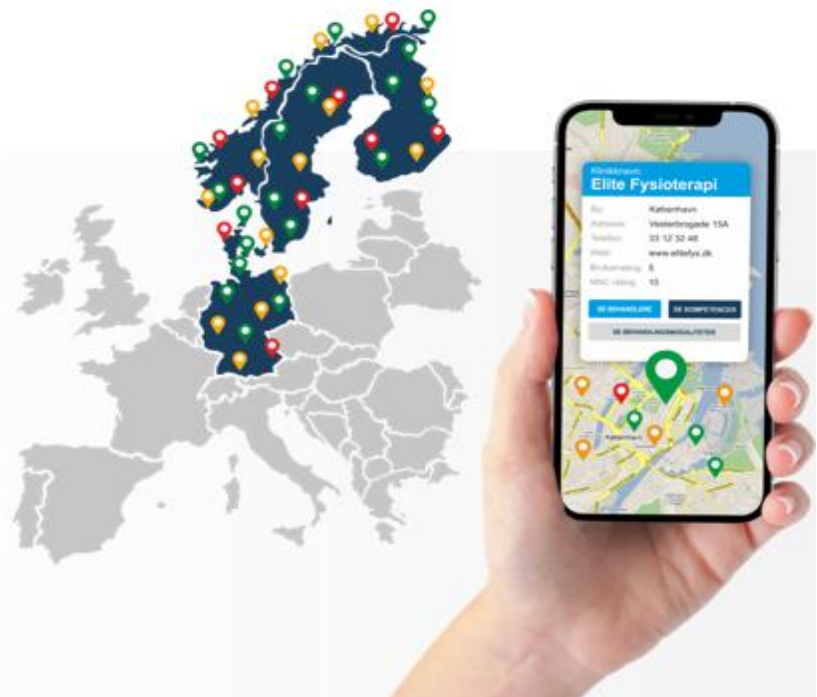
Kliniknavn:
Elite Fysioterapi

By: København
Adresse: Vesterbrogade 15A
Telefon: 33 12 32 48
Web: www.elitefys.dk
Brugerrating: 5
NNC rating: 10

SE BEHANDLERE
SE KOMPETENCER
SE BEHANDLINGSMODALITETER

København